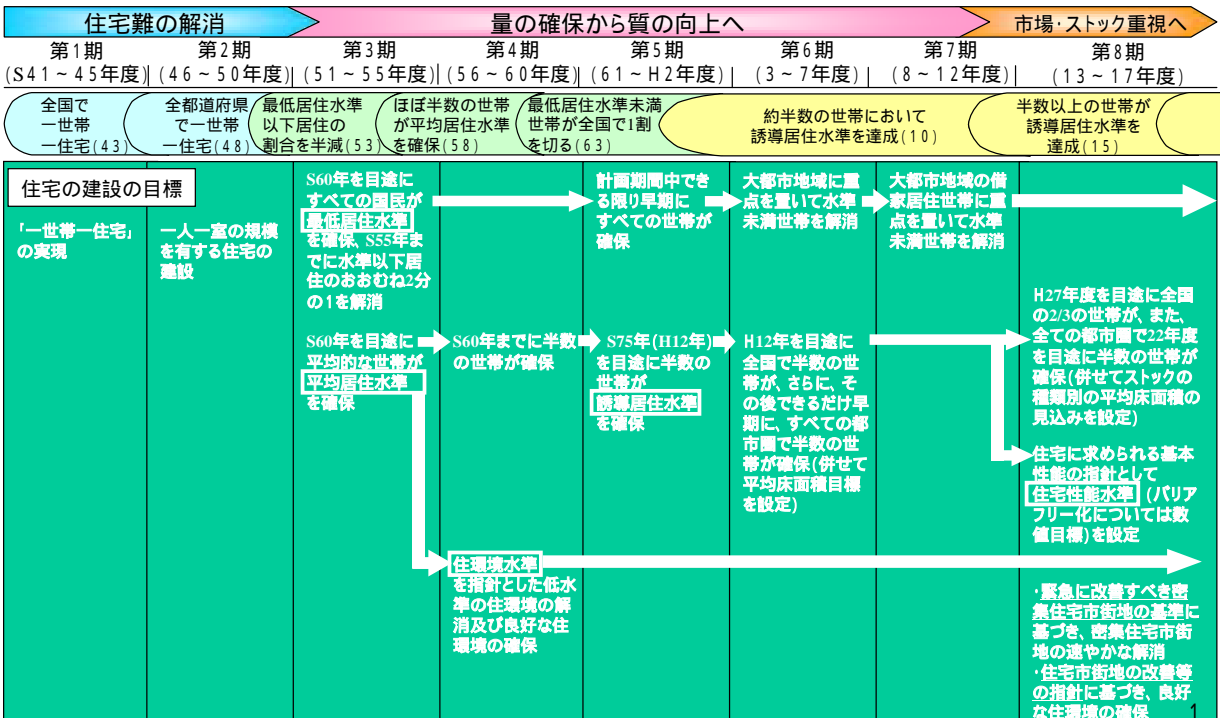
住宅難の解消

量の確保から質の向上へ

市場・ストック重視へ

第1期 (S41～45年度) | 第2期 (46～50年度) | 第3期 (51～55年度) | 第4期 (56～60年度) | 第5期 (61～H2年度) | 第6期 (3～7年度) | 第7期 (8～12年度) | 第8期 (13～17年度)

全国で一世帯一住宅(43)

全都道府県で一世帯一住宅(48)

最低居住水準以下居住の割合を半減(53)

ほぼ半数の世帯が平均居住水準を確保(58)

最低居住水準未満世帯が全国で1割を切る(63)

約半数の世帯において誘導居住水準を達成(10)

半数以上の世帯が誘導居住水準を達成(15)

住宅の建設の目標

「一世帯一住宅」の実現

一人一室の規模を有する住宅の建設

S60年を目途にすべての国民が最低居住水準を確保、S55年までに水準以下居住のおおむね2分の1を解消

計画期間中できる限り早期にすべての世帯が確保

大都市地域に重点を置いて水準未満世帯を解消

大都市地域の借家居住世帯に重点を置いて水準未満世帯を解消

H27年度を目途に全国の2/3の世帯が、また、全ての都市圏で22年度を目途に半数の世帯が確保(併せてストックの種類別の平均床面積の見込みを設定)

S60年を目途に平均的な世帯が平均居住水準を確保

S60年までに半数の世帯が確保

S75年(H12年)を目途に半数の世帯が誘導居住水準を確保

H12年を目途に全国で半数の世帯が、さらに、その後できるだけ早期に、すべての都市圏で半数の世帯が確保(併せて平均床面積目標を設定)

住宅に求められる基本性能の指針として住宅性能水準(バリアフリー化については数値目標)を設定

住環境水準を指針とした低水準の住環境の解消及び良好な住環境の確保

・緊急に改善すべき密集住宅市街地の基準に基づき、密集住宅市街地の速やかな解消
・住宅市街地の改善等の指針に基づき、良好な住環境の確保

1